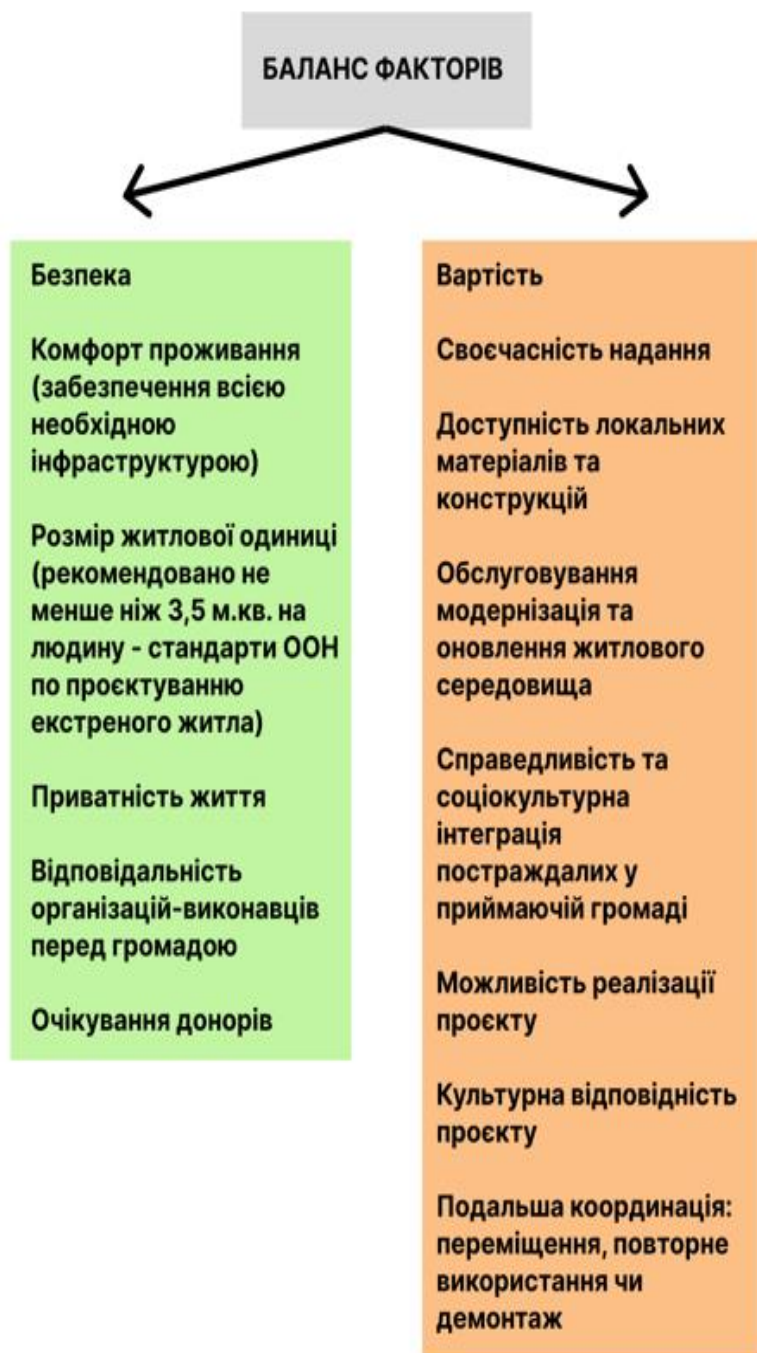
БАЛАНС ФАКТОРІВ

Безпека

Комфорт проживання (забезпечення всією необхідною інфраструктурою)

Розмір житлової одиниці (рекомендовано не менше ніж 3,5 м.кв. на людину - стандарти ООН по проєктуванню екстреного житла)

Приватність життя

Відповідальність організацій-виконавців перед громадою

Очікування донорів

Вартість

Своєчасність надання

Доступність локальних матеріалів та конструкцій

Обслуговування модернізація та оновлення житлового середовища

Справедливість та соціокультурна інтеграція постраждалих у приймаючій громаді

Можливість реалізації проєкту

Культурна відповідність проєкту

Подальша координація: переміщення, повторне використання чи демонтаж